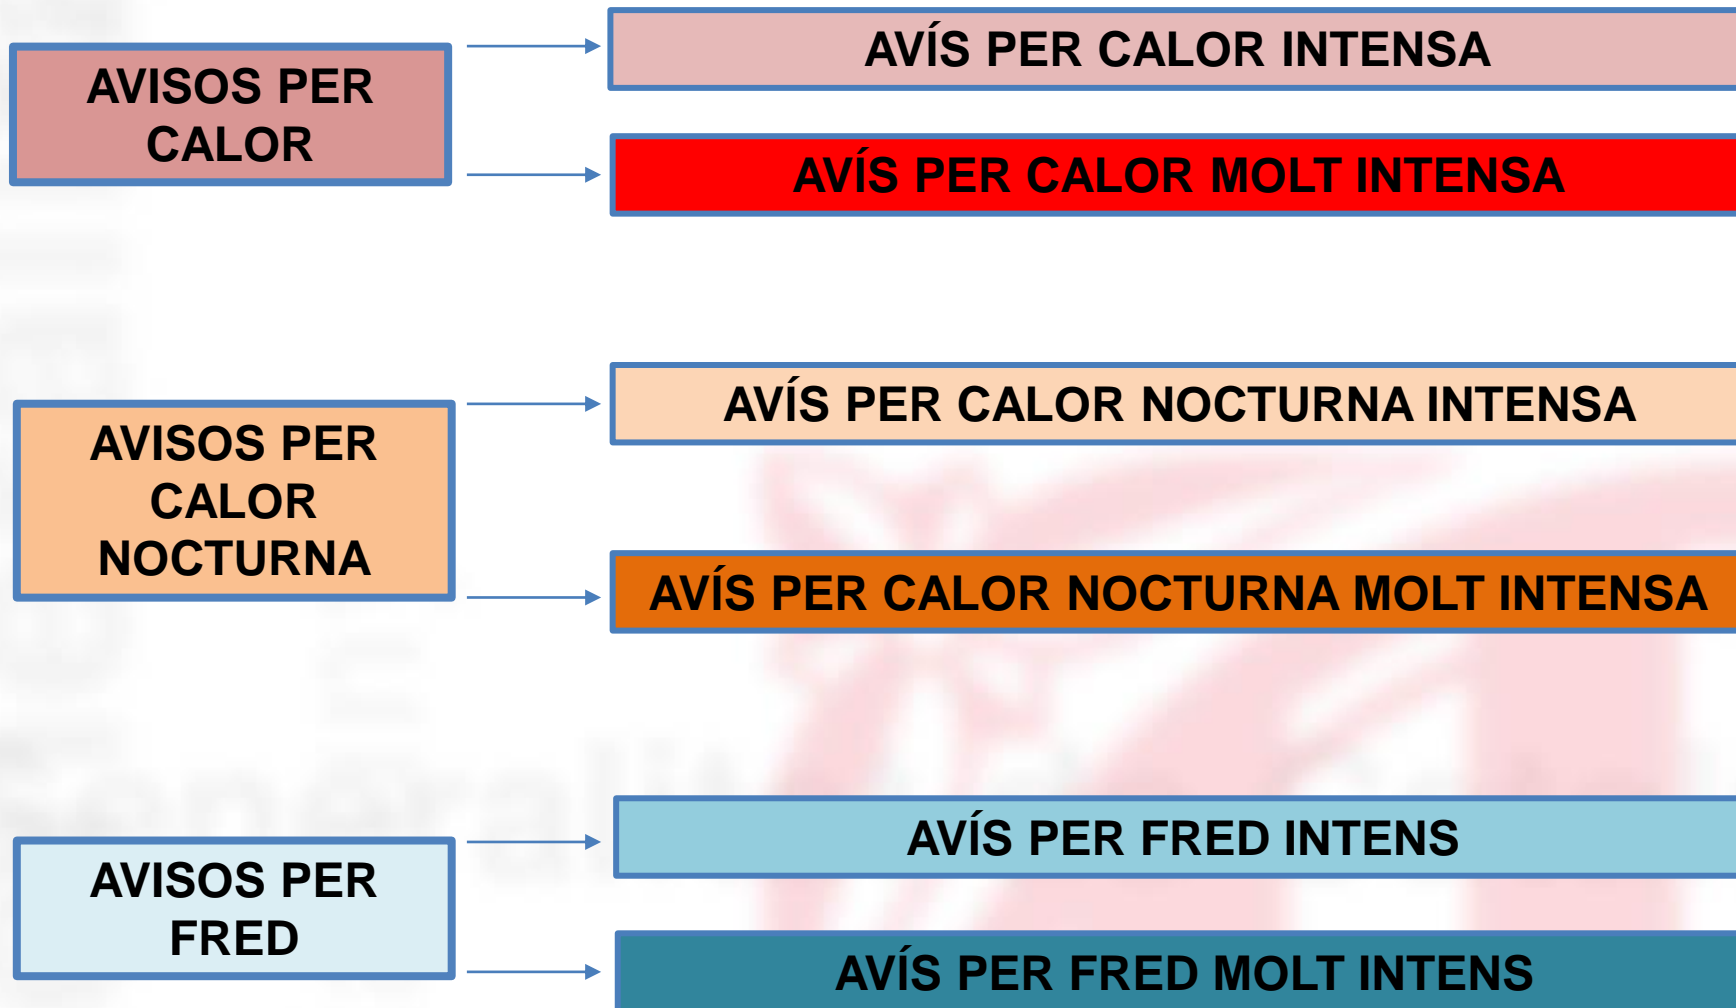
AVISOS PER CALOR

AVÍS PER CALOR INTENSA

AVÍS PER CALOR MOLT INTENSA

AVISOS PER CALOR NOCTURNA

AVÍS PER CALOR NOCTURNA INTENSA

AVÍS PER CALOR NOCTURNA MOLT INTENSA

AVISOS PER FRED

AVÍS PER FRED INTENS

AVÍS PER FRED MOLT INTENS